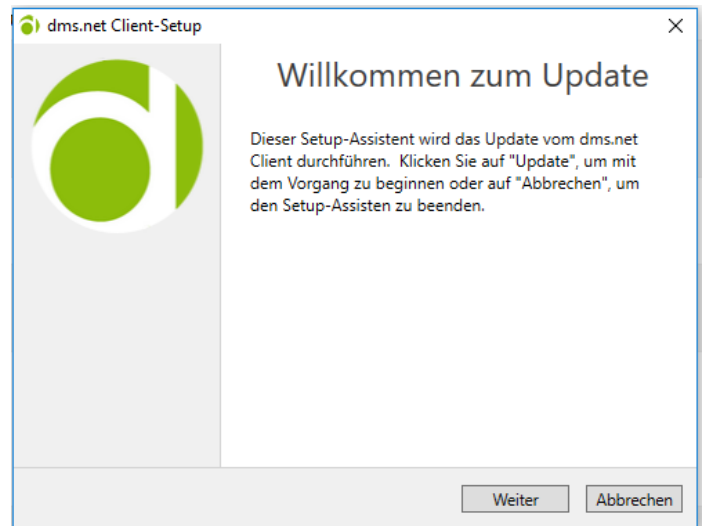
dms.net Client-Setup

×

Willkommen zum Update

Dieser Setup-Assistent wird das Update vom dms.net Client durchführen. Klicken Sie auf "Update", um mit dem Vorgang zu beginnen oder auf "Abbrechen", um den Setup-Assisten zu beenden.

Weiter

Abbrechen